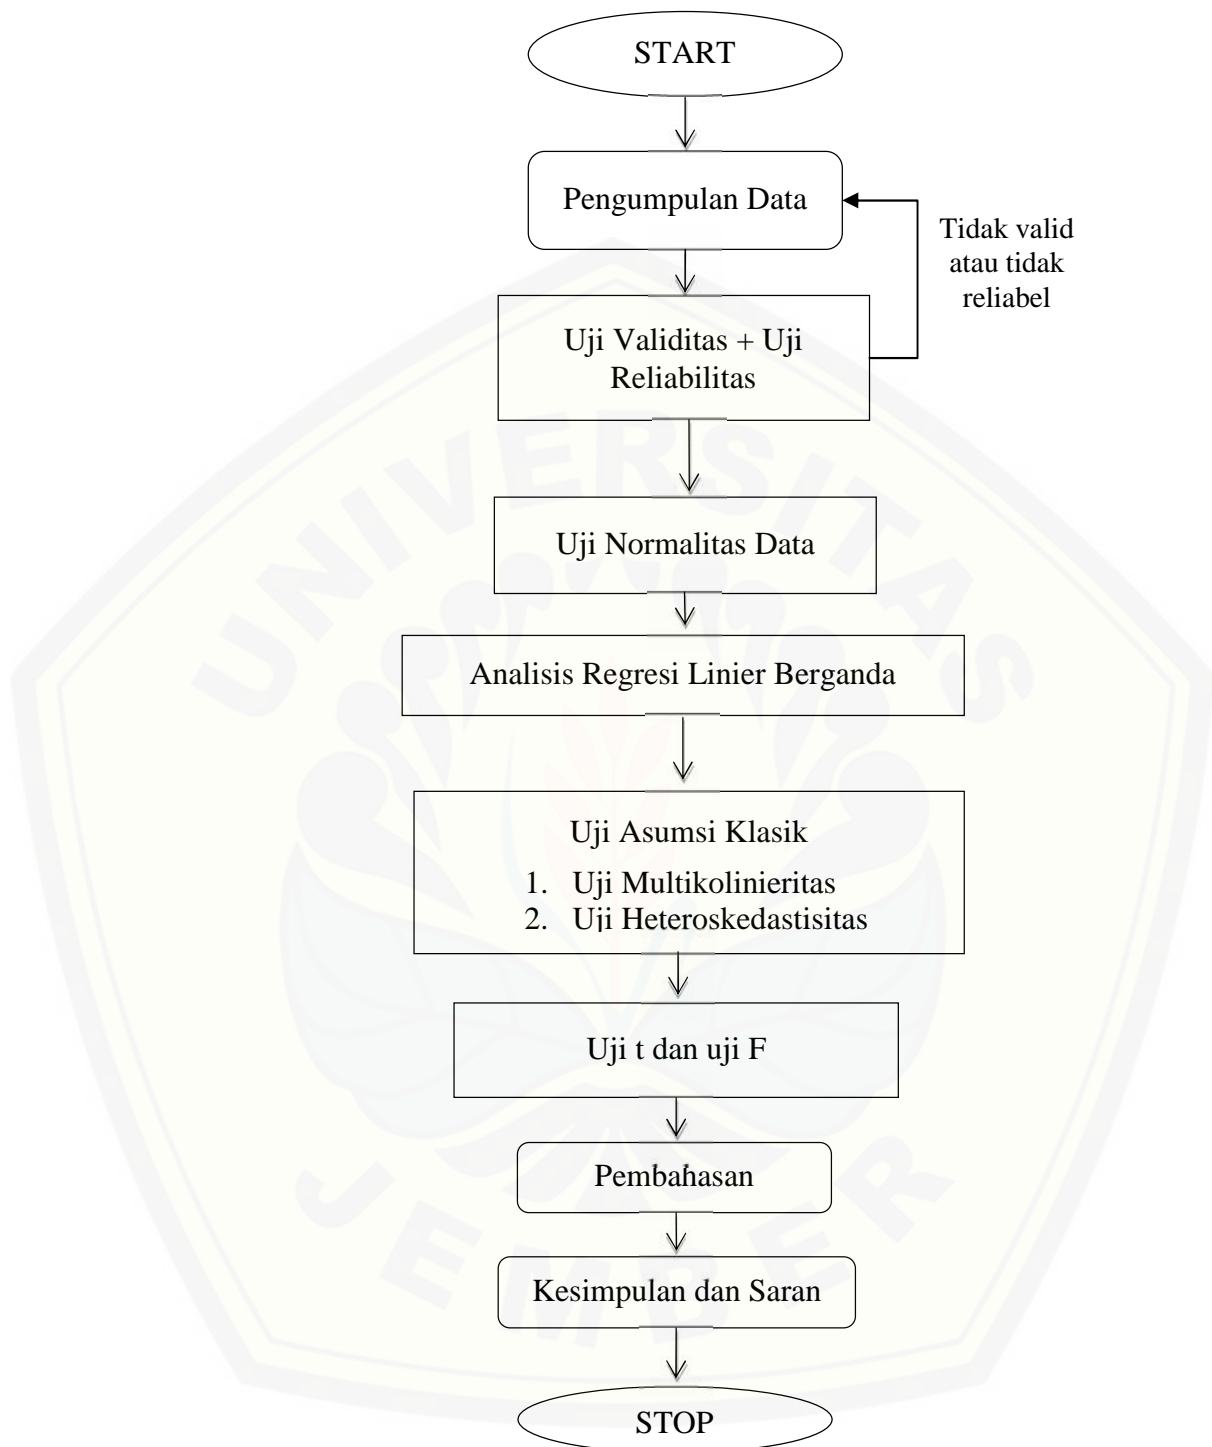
START

Pengumpulan Data

Tidak valid atau tidak reliabel

Uji Validitas + Uji Reliabilitas

Uji Normalitas Data

Analisis Regresi Linier Berganda

Uji Asumsi Klasik
1. Uji Multikolinieritas
2. Uji Heteroskedastisitas

Uji t dan uji F

Pembahasan

Kesimpulan dan Saran

STOP

UNIVERSITAS JEMBER